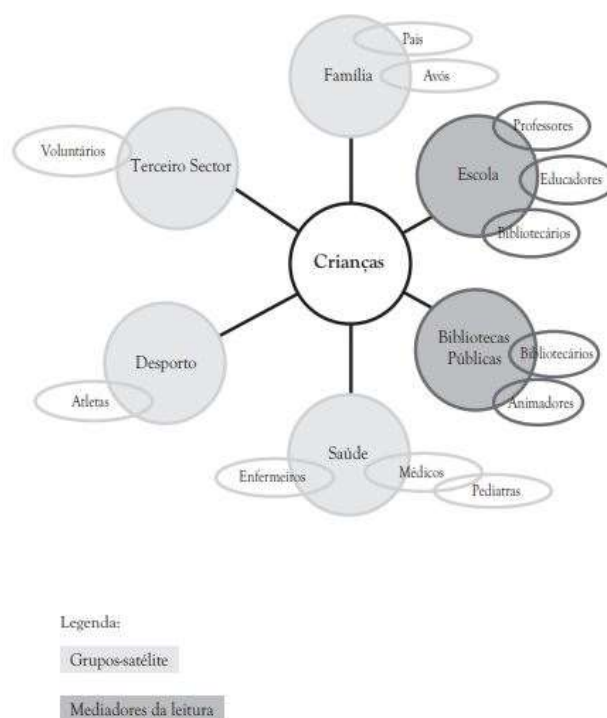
Pais
Família
Avós
Voluntários
Terceiro Sector
Professores
Escola
Educadores
Bibliotecários
Crianças
Bibliotecas Públicas
Bibliotecários
Animadores
Desporto
Atletas
Saúde
Enfermeiros
Médicos
Pediatras

Legenda:
Grupos-satélite
Mediadores da leitura